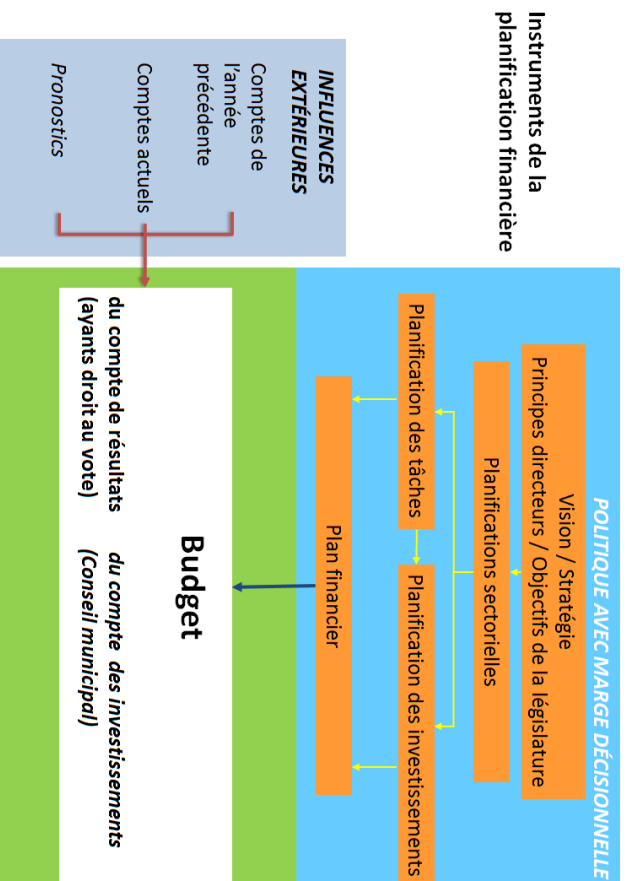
Instruments de la planification financière

INFLUENCES EXTÉRIEURES

Comptes de l'année précédente

Comptes actuels

Pronostics

POLITIQUE AVEC MARGE DÉCISIONNELLE

Vision / Stratégie
Principes directeurs / Objectifs de la législature

Planifications sectorielles

Planification des tâches

Planification des investissements

Plan financier

Budget

du compte de résultats (avants droit au vote)

du compte des investissements (Conseil municipal)